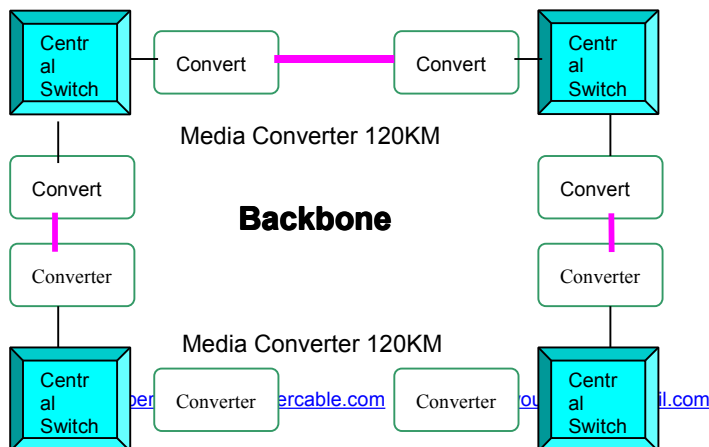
Centr al Switch

Convert

Convert

Centr al Switch

Media Converter 120KM

Convert

Convert

Backbone

Converter

Converter

Media Converter 120KM

Centr al Switch

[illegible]ber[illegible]ercable.com

Converter

Converter

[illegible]ou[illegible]il.com

Centr al Switch